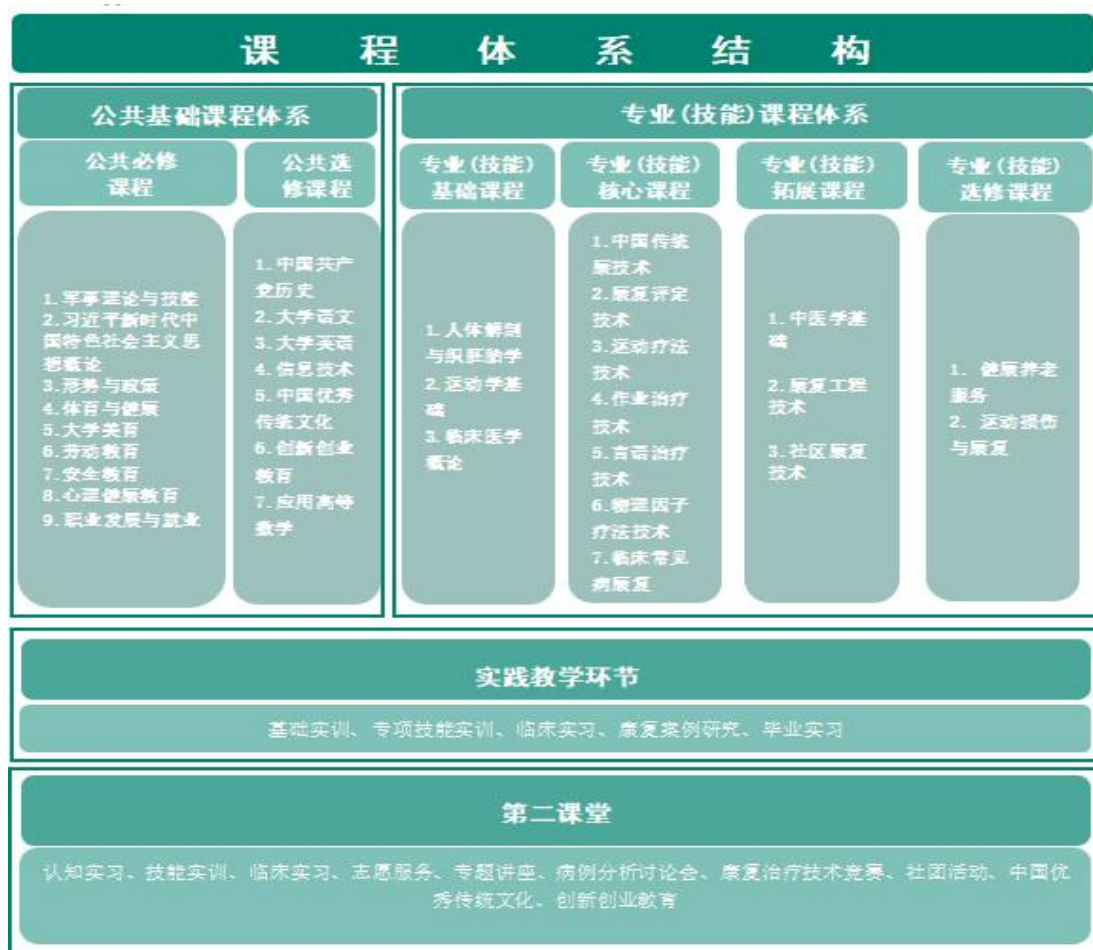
课 程 体 系 结 构

公共基础课程体系

公共必修课程

1. 军事理论与技能
2. 习近平新时代中国特色社会主义思想概论
3. 形势与政策
4. 体育与健康
5. 大学美育
6. 劳动教育
7. 安全教育
8. 心理健康教育
9. 职业发展与就业

公共选修课程

1. 中国共产党历史
2. 大学语文
3. 大学英语
4. 信息技术
5. 中国优秀传统文化
6. 创新创业教育
7. 应用高等数学

专业(技能)课程体系

专业(技能)基础课程

1. 人体解剖与组胚胎学
2. 运动学基础
3. 临床医学概论

专业(技能)核心课程

1. 中国传统康技术
2. 康复评定技术
3. 运动疗法技术
4. 作业治疗技术
5. 言语治疗技术
6. 物理因子疗法技术
7. 临床常见病康复

专业(技能)拓展课程

1. 中医学基础
2. 康复工程技术
3. 社区康复技术

专业(技能)选修课程

1. 健康养老服务
2. 运动损伤与康复

实践教学环节

基础实训、专项技能实训、临床实习、康复案例研究、毕业实习

第二课堂

认知实习、技能实训、临床实习、志愿服务、专题讲座、病例分析讨论会、康复治疗技术竞赛、社团活动、中国优秀传统文化、创新创业教育